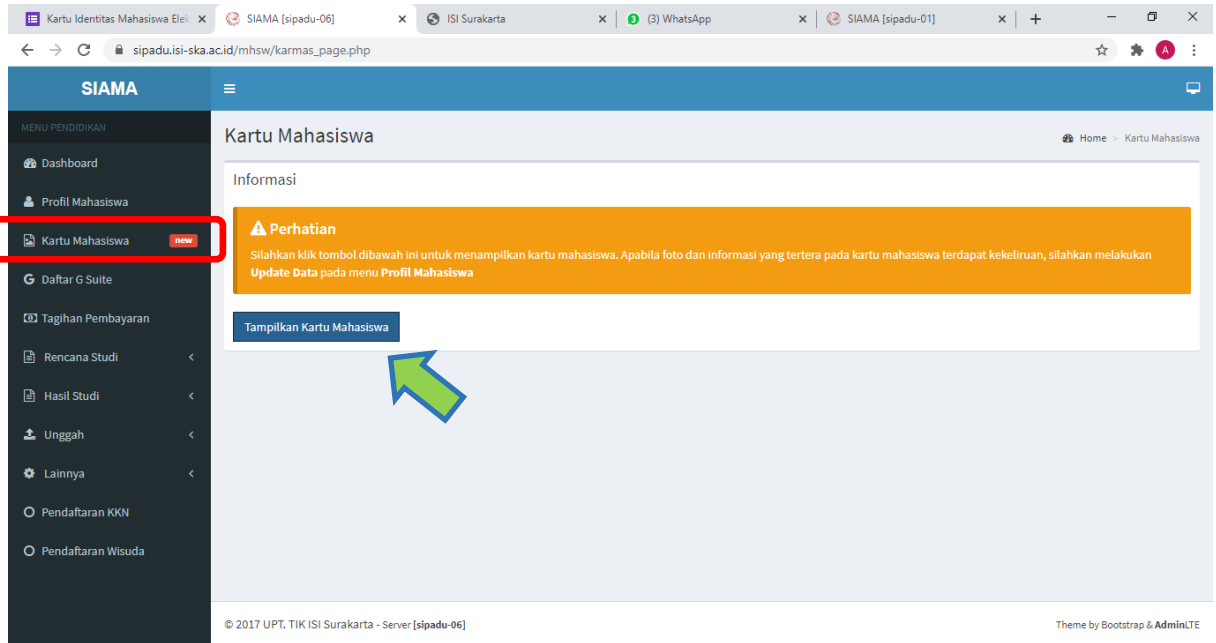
Kartu Identitas Mahasiswa Elek ×
SIAMA [sipadu-06] ×
ISI Surakarta ×
3 (3) WhatsApp ×
SIAMA [sipadu-01] ×
+

sipadu.isi-ska.ac.id/mhsw/karmas_page.php

A

SIAMA

MENU PENDIDIKAN
Dashboard
Profil Mahasiswa
Kartu Mahasiswa new
Daftar G Suite
Tagihan Pembayaran
Rencana Studi
Hasil Studi
Unggah
Lainnya
Pendaftaran KKN
Pendaftaran Wisuda

Kartu Mahasiswa

Home > Kartu Mahasiswa

Informasi

Perhatian

Silahkan klik tombol dibawah ini untuk menampilkan kartu mahasiswa. Apabila foto dan informasi yang tertera pada kartu mahasiswa terdapat kekeliruan, silahkan melakukan **Update Data** pada menu **Profil Mahasiswa**

Tampilkan Kartu Mahasiswa

© 2017 UPT. TIK ISI Surakarta - Server **[sipadu-06]**

Theme by Bootstrap & **Admin**LTE